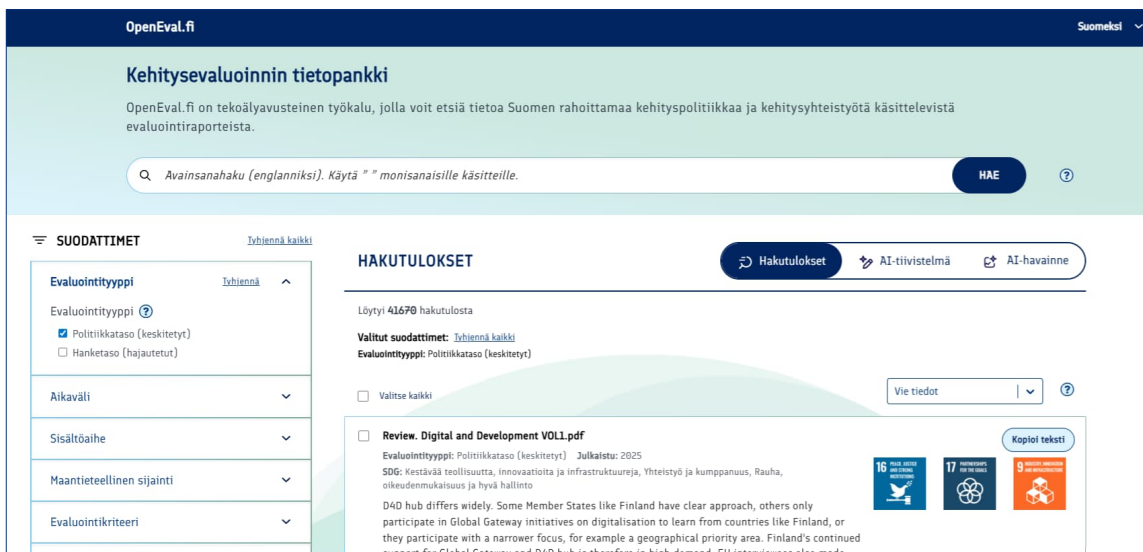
OpenEval.fi

Suomeksi

Kehitysevaluoinnin tietopankki

OpenEval.fi on tekoälyavusteinen työkalu, jolla voit etsiä tietoa Suomen rahoittamaa kehityspolitiikkaa ja kehitysyhteistyötä käsittelevistä evaluointiraporteista.

Avainsanahaku (englanniksi). Käytä " " monisanaisille käsitteille.

HAE

SUODATTIMET

Tyhjennä kaikki

Evaluointityyppi

Tyhjennä

Evaluointityyppi

Politiikkataso (keskitetyt)

Hanketaso (hajautetut)

Aikaväli

Sisältöaihe

Maantieteellinen sijainti

Evaluointikriteeri

HAKUTULOKSET

Hakutulokset

AI-tiivistelmä

AI-havainne

Löytyi 41670 hakutulosta

Valitut suodattimet: Tyhjennä kaikki

Evaluointityyppi: Politiikkataso (keskitetyt)

Valitse kaikki

Vie tiedot

Review. Digital and Development VOL1.pdf

Kopioi teksti

Evaluointityyppi: Politiikkataso (keskitetyt) Julkaistu: 2025

SDG: Kestävää teollisuutta, innovaatioita ja infrastruktuureja, Yhteistyö ja kumppanuus, Rauha, oikeudenmukaisuus ja hyvä hallinto

16 PEACE, JUSTICE AND STRONG INSTITUTIONS

17 PARTNERSHIPS FOR THE GOALS

9 INDUSTRY, INNOVATION AND INFRASTRUCTURE

D4D hub differs widely. Some Member States like Finland have clear approach, others only participate in Global Gateway initiatives on digitalisation to learn from countries like Finland, or they participate with a narrower focus, for example a geographical priority area. Finland's continued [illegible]